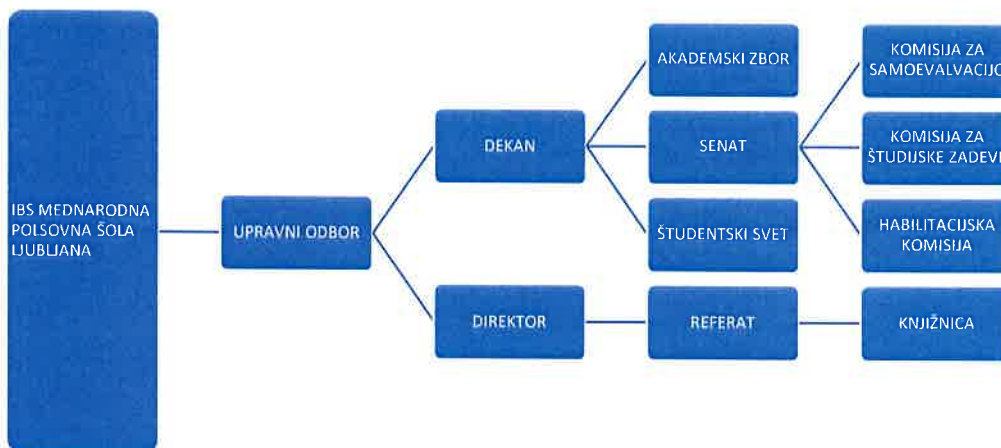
IBS MEDNARODNA POLSOVNA ŠOLA LJUBLJANA

UPRAVNI ODBOR

DEKAN

DIREKTOR

AKADEMSKI ZBOR

SENAT

ŠTUDENTSKI SVET

REFERAT

KOMISIJA ZA SAMOEVALVACIJO

KOMISIJA ZA ŠTUDIJSKE ZADEVE

HABILITACIJSKA KOMISIJA

KNJIŽNICA